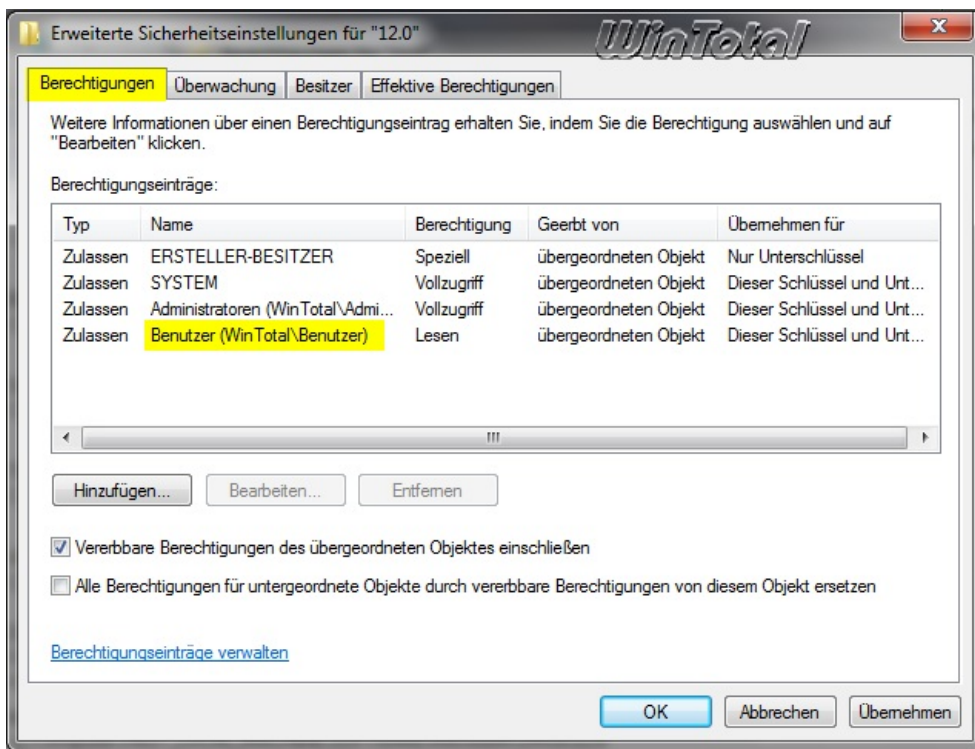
Erweiterte Sicherheitseinstellungen für "12.0"

WinTotal

Berechtigungen | Überwachung | Besitzer | Effektive Berechtigungen

Weitere Informationen über einen Berechtigungseintrag erhalten Sie, indem Sie die Berechtigung auswählen und auf "Bearbeiten" klicken.

Berechtigungseinträge:

| Typ | Name | Berechtigung | Geerbt von | Übernehmen für |
|---|---|---|---|---|
| Zulassen | ERSTELLER-BESITZER | Speziell | übergeordneten Objekt | Nur Unterschlüssel |
| Zulassen | SYSTEM | Vollzugriff | übergeordneten Objekt | Dieser Schlüssel und Unt... |
| Zulassen | Administratoren (WinTotal\Admi... | Vollzugriff | übergeordneten Objekt | Dieser Schlüssel und Unt... |
| Zulassen | Benutzer (WinTotal\Benutzer) | Lesen | übergeordneten Objekt | Dieser Schlüssel und Unt... |

Hinzufügen... | Bearbeiten... | Entfernen

Vererbbare Berechtigungen des übergeordneten Objektes einschließen

Alle Berechtigungen für untergeordnete Objekte durch vererbbare Berechtigungen von diesem Objekt ersetzen

Berechtigungseinträge verwalten

OK | Abbrechen | Übernehmen